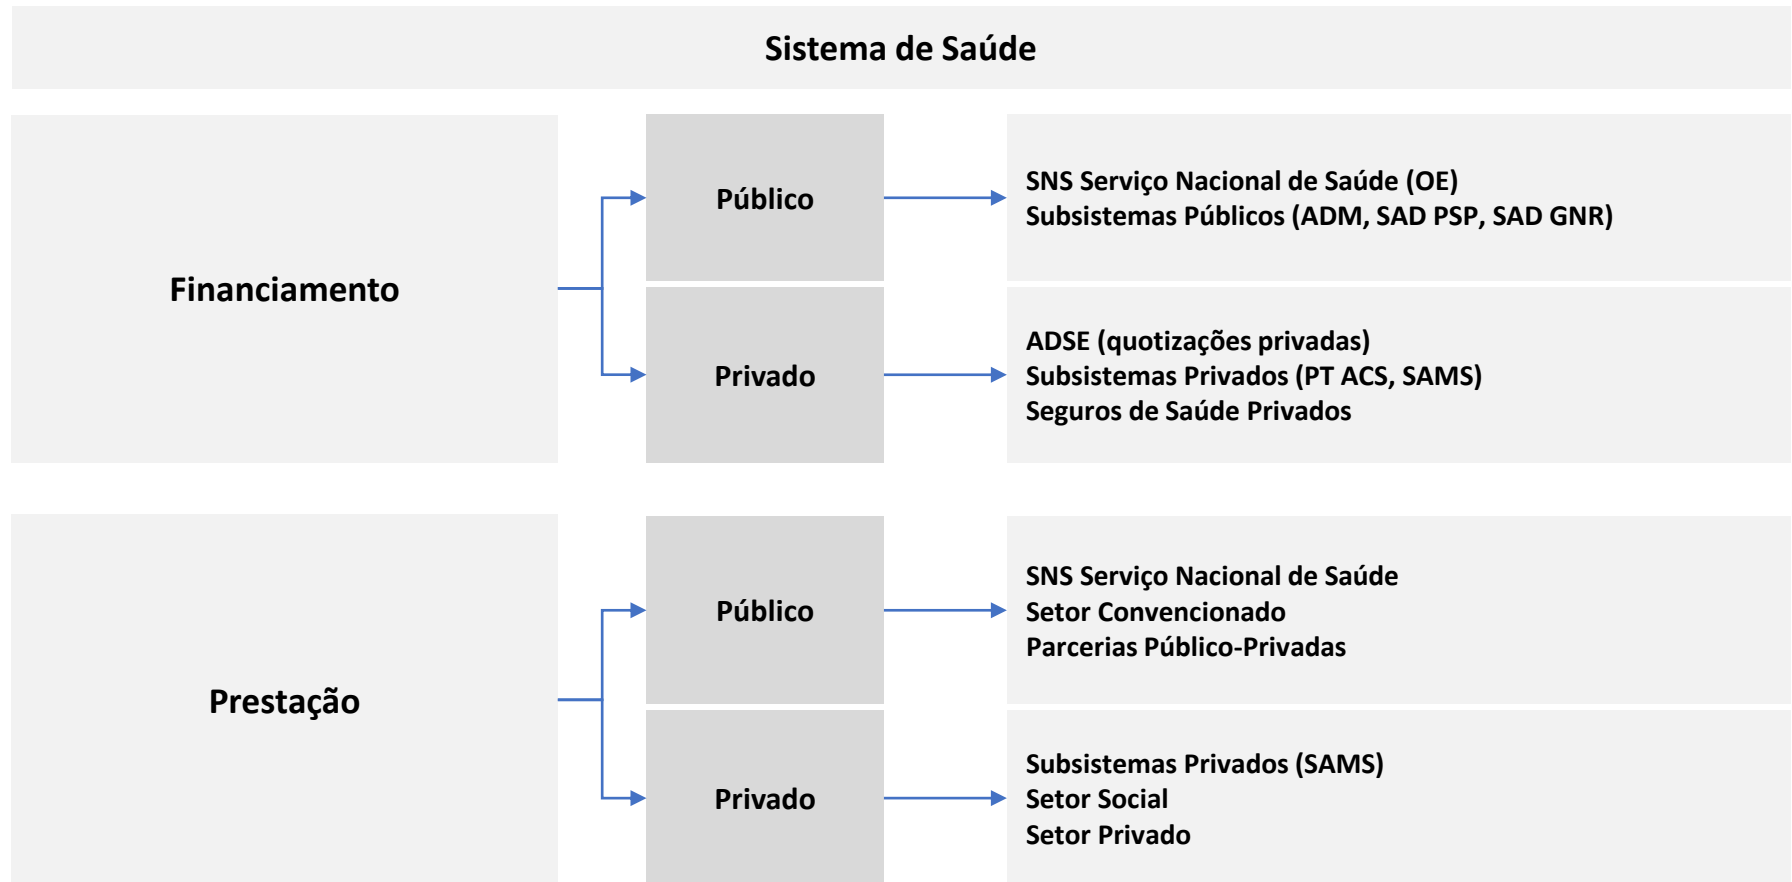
Sistema de Saúde

Financiamento

Público

SNS Serviço Nacional de Saúde (OE)
Subsistemas Públicos (ADM, SAD PSP, SAD GNR)

Privado

ADSE (quotizações privadas)
Subsistemas Privados (PT ACS, SAMS)
Seguros de Saúde Privados

Prestação

Público

SNS Serviço Nacional de Saúde
Setor Convencionado
Parcerias Público-Privadas

Privado

Subsistemas Privados (SAMS)
Setor Social
Setor Privado